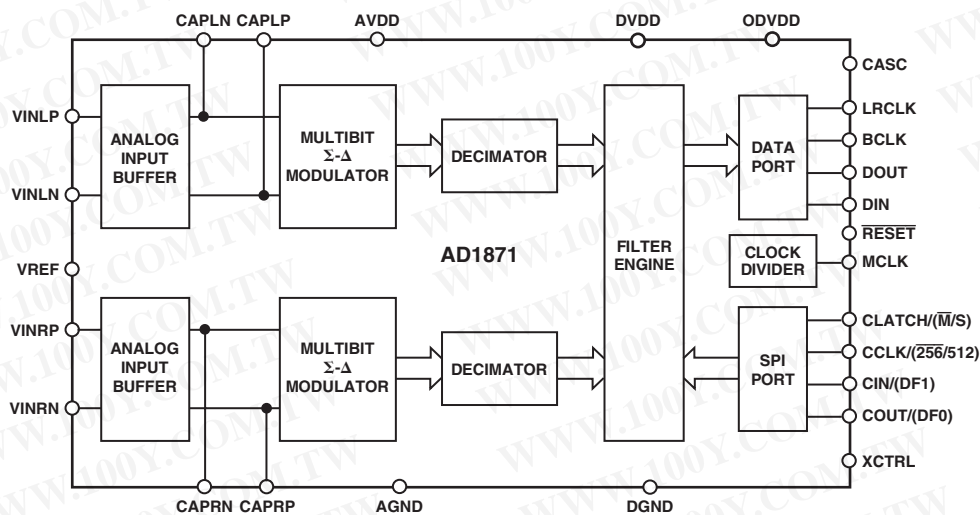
CAPLN CAPLP AVDD DVDD ODVDD

CASC

VINLP

ANALOG INPUT BUFFER

MULTIBIT $\Sigma$-$\Delta$ MODULATOR

DECIMATOR

DATA PORT

LRCLK

BCLK

DOUT

DIN

VINLN

$\overline{RESET}$

AD1871

FILTER ENGINE

CLOCK DIVIDER

MCLK

VREF

VINRP

ANALOG INPUT BUFFER

MULTIBIT $\Sigma$-$\Delta$ MODULATOR

DECIMATOR

SPI PORT

CLATCH/($\overline{M}$/S)

CCLK/($\overline{256}$/512)

CIN/(DF1)

VINRN

COUT/(DF0)

XCTRL

CAPRN CAPRP AGND DGND

WWW.100Y.COM.TW